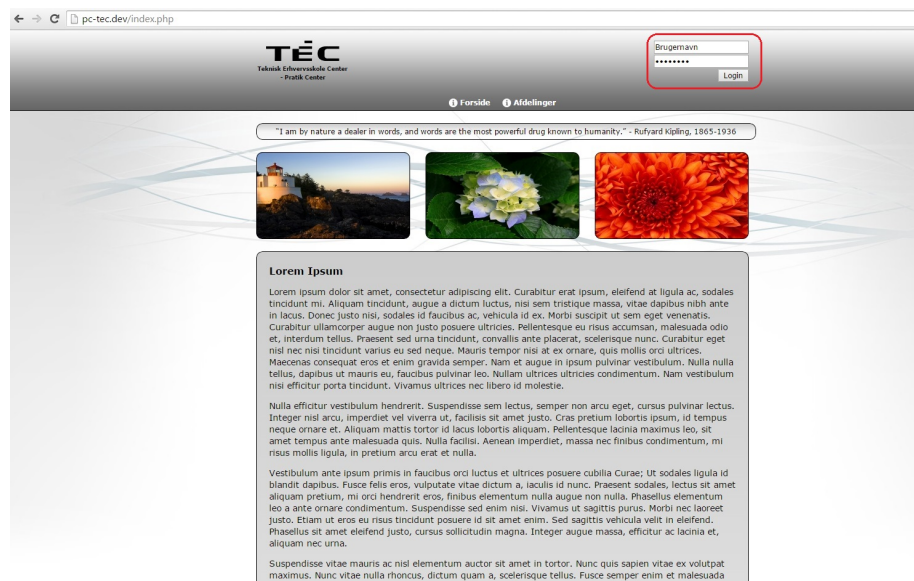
pc-tec.dev/index.php

TEC
Teknisk Erhvervsskole Center
- Pratik Center

Brugernavn
••••••••
Login

Forside Afdelinger

"I am by nature a dealer in words, and words are the most powerful drug known to humanity." - Rufyard Kipling, 1865-1936

Lorem Ipsum

Lorem ipsum dolor sit amet, consectetur adipiscing elit. Curabitur erat ipsum, eleifend at ligula ac, sodales tincidunt mi. Aliquam tincidunt, augue a dictum luctus, nisi sem tristique massa, vitae dapibus nibh ante in lacus. Donec justo nisi, sodales id faucibus ac, vehicula id ex. Morbi suscipit ut sem eget venenatis. Curabitur ullamcorper augue non justo posuere ultricies. Pellentesque eu risus accumsan, malesuada odio et, interdum tellus. Praesent sed urna tincidunt, convallis ante placerat, scelerisque nunc. Curabitur eget nisl nec nisi tincidunt varius eu sed neque. Mauris tempor nisi at ex ornare, quis mollis orci ultrices. Maecenas consequat eros et enim gravida semper. Nam et augue in ipsum pulvinar vestibulum. Nulla nulla tellus, dapibus ut mauris eu, faucibus pulvinar leo. Nullam ultrices ultricies condimentum. Nam vestibulum nisi efficitur porta tincidunt. Vivamus ultrices nec libero id molestie.

Nulla efficitur vestibulum hendrerit. Suspendisse sem lectus, semper non arcu eget, cursus pulvinar lectus. Integer nisl arcu, imperdiet vel viverra ut, facilisis sit amet justo. Cras pretium lobortis ipsum, id tempus neque ornare et. Aliquam mattis tortor id lacus lobortis aliquam. Pellentesque lacinia maximus leo, sit amet tempus ante malesuada quis. Nulla facilisi. Aenean imperdiet, massa nec finibus condimentum, mi risus mollis ligula, in pretium arcu erat et nulla.

Vestibulum ante ipsum primis in faucibus orci luctus et ultrices posuere cubilia Curae; Ut sodales ligula id blandit dapibus. Fusce felis eros, vulputate vitae dictum a, iaculis id nunc. Praesent sodales, lectus sit amet aliquam pretium, mi orci hendrerit eros, finibus elementum nulla augue non nulla. Phasellus elementum leo a ante ornare condimentum. Suspendisse sed enim nisi. Vivamus ut sagittis purus. Morbi nec laoreet justo. Etiam ut eros eu risus tincidunt posuere id sit amet enim. Sed sagittis vehicula velit in eleifend. Phasellus sit amet eleifend justo, cursus sollicitudin magna. Integer augue massa, efficitur ac lacinia et, aliquam nec urna.

Suspendisse vitae mauris ac nisl elementum auctor sit amet in tortor. Nunc quis sapien vitae ex volutpat maximus. Nunc vitae nulla rhoncus, dictum quam a, scelerisque tellus. Fusce semper enim et malesuada